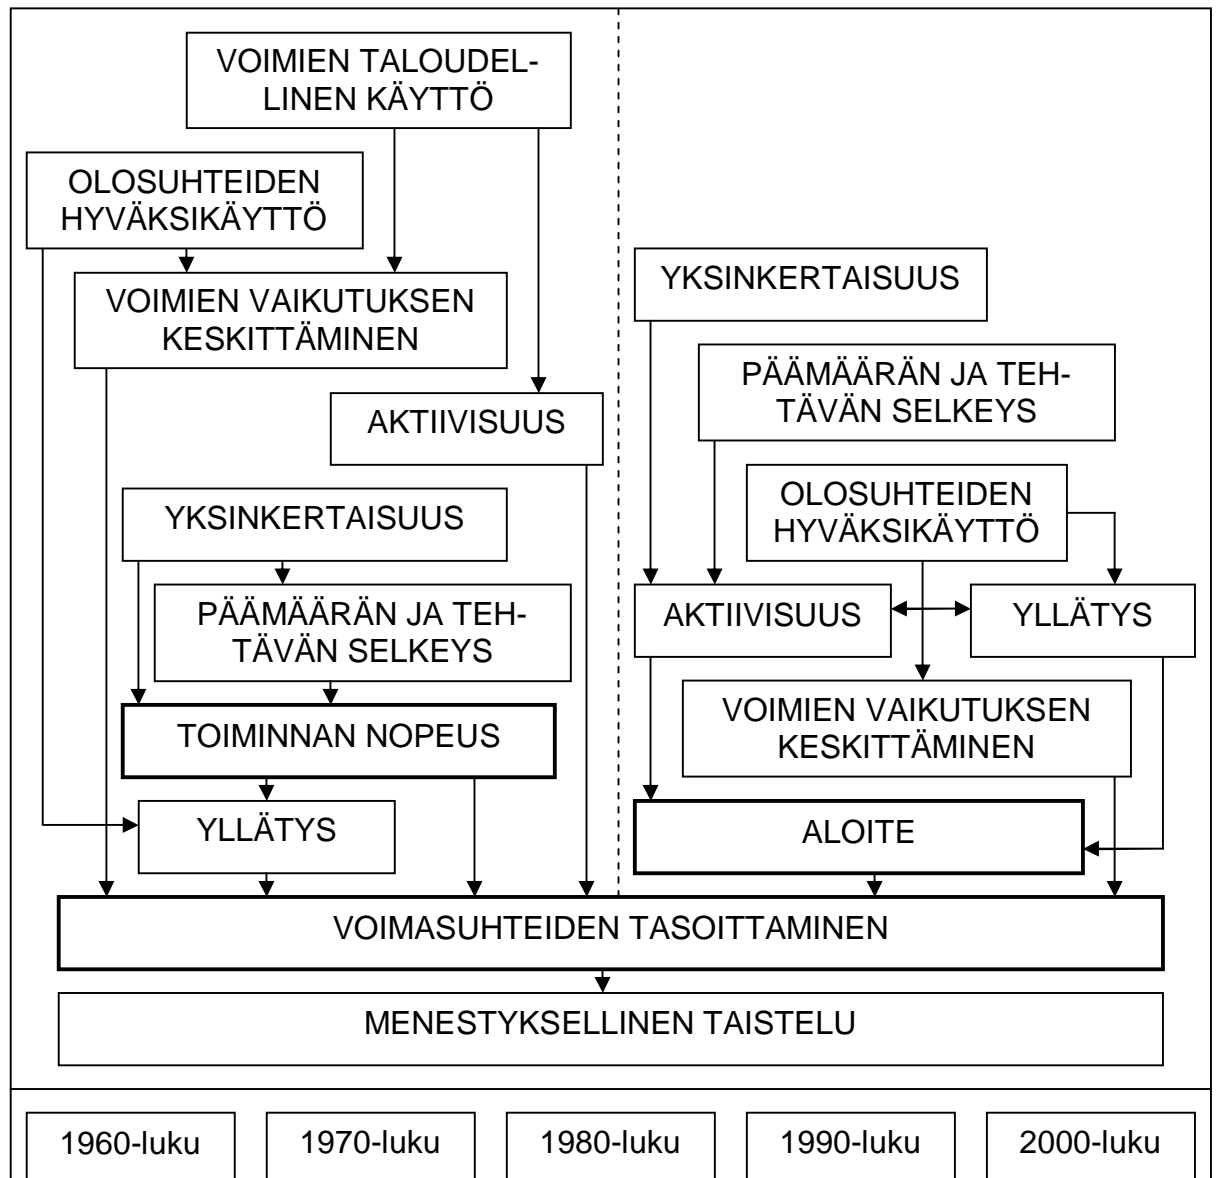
VOIMIEN TALOUDELLINEN KÄYTTÖ

OLOSUHTEIDEN HYVÄKSIKÄYTTÖ

VOIMIEN VAIKUTUKSEN KESKITTÄMINEN

AKTIIVISUUS

YKSINKERTAISUUS

PÄÄMÄÄRÄN JA TEHTÄVÄN SELKEYS

TOIMINNAN NOPEUS

YLLÄTYS

YKSINKERTAISUUS

PÄÄMÄÄRÄN JA TEHTÄVÄN SELKEYS

OLOSUHTEIDEN HYVÄKSIKÄYTTÖ

AKTIIVISUUS

YLLÄTYS

VOIMIEN VAIKUTUKSEN KESKITTÄMINEN

ALOITE

VOIMASUHTEIDEN TASOITTAMINEN

MENESTYKSELLINEN TAISTELU

1960-luku

1970-luku

1980-luku

1990-luku

2000-luku